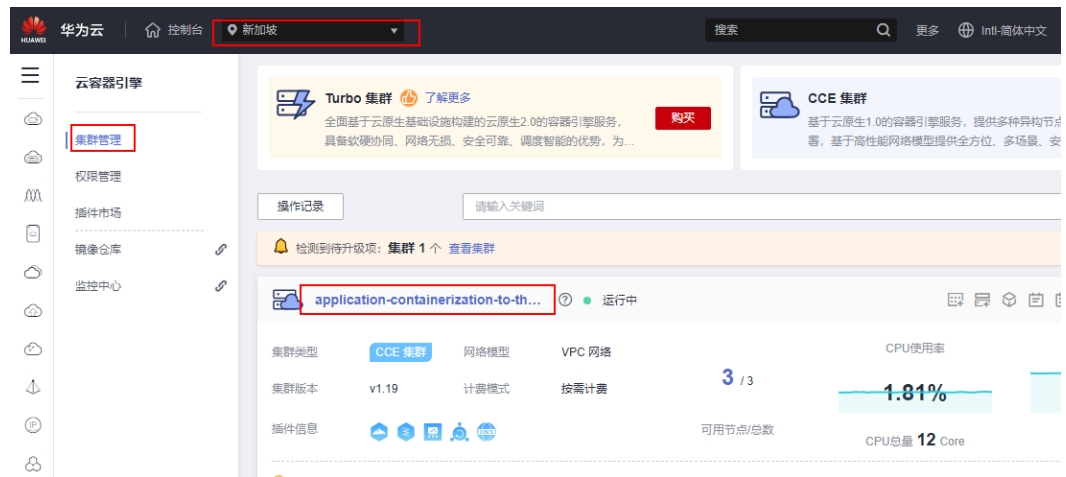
HUAWEI 华为云 控制台 新加坡 搜索 更多 Intl-简体中文

云容器引擎

集群管理
权限管理
插件市场
镜像仓库
监控中心

Turbo 集群 了解更多
全面基于云原生基础设施构建的云原生2.0的容器引擎服务，具备软硬协同、网络无损、安全可靠、调度智能的优势，为...
购买

CCE 集群
基于云原生1.0的容器引擎服务，提供多种异构节点署，基于高性能网络模型提供全方位、多场景、安

操作记录
请输入关键词

检测到待升级项：集群 1 个 查看集群

application-containerization-to-th... 运行中

| 集群类型 | CCE 集群 | 网络模型 | VPC 网络 |
|---|---|---|---|
| 集群版本 | v1.19 | 计费模式 | 按需计费 |
| 插件信息 | | | |

3 / 3
可用节点/总数

CPU使用率
1.81%
CPU总量 12 Core